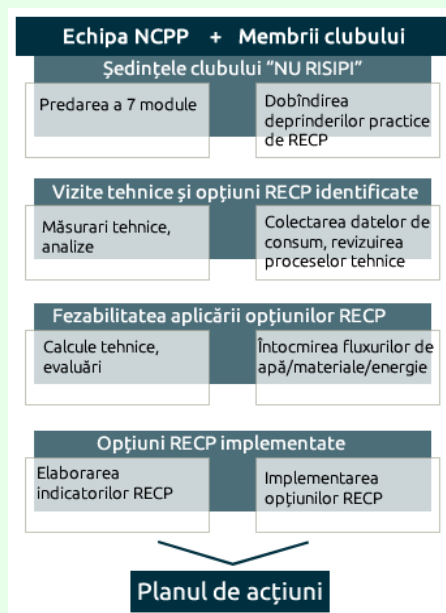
Echipa NCPP + Membrii clubului

Şedinţele clubului "NU RISIPI"

Predarea a 7 module

Dobîndirea deprinderilor practice de RECP

Vizite tehnice şi opţiuni RECP identificate

Măsurari tehnice, analize

Colectarea datelor de consum, revizuirea proceselor tehnice

Fezabilitatea aplicării opţiunilor RECP

Calcule tehnice, evaluări

Întocmirea fluxurilor de apă/materiale/energie

Opţiuni RECP implementate

Elaborarea indicatorilor RECP

Implementarea opţiunilor RECP

Planul de acţiuni